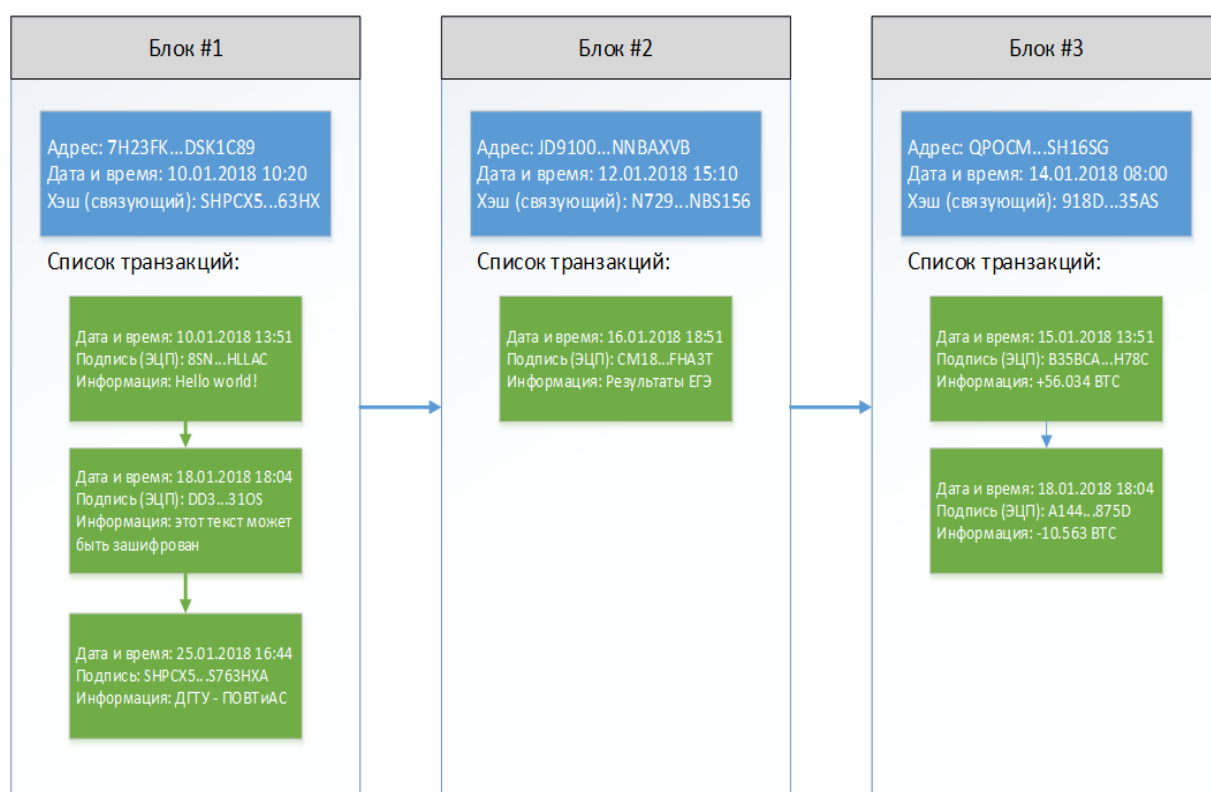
Блок #1

Адрес: 7H23FK…DSK1C89
Дата и время: 10.01.2018 10:20
Хэш (связующий): SHPCX5…63HX

Список транзакций:

Дата и время: 10.01.2018 13:51
Подпись (ЭЦП): 8SN…HLLAC
Информация: Hello world!

Дата и время: 18.01.2018 18:04
Подпись (ЭЦП): DD3…31OS
Информация: этот текст может быть зашифрован

Дата и время: 25.01.2018 16:44
Подпись: SHPCX5…S763HXA
Информация: ДГТУ - ПОВТиАС

Блок #2

Адрес: JD9100…NNBAXVB
Дата и время: 12.01.2018 15:10
Хэш (связующий): N729…NBS156

Список транзакций:

Дата и время: 16.01.2018 18:51
Подпись (ЭЦП): CM18…FHA3T
Информация: Результаты ЕГЭ

Блок #3

Адрес: QPOCM…SH16SG
Дата и время: 14.01.2018 08:00
Хэш (связующий): 918D…35AS

Список транзакций:

Дата и время: 15.01.2018 13:51
Подпись (ЭЦП): B35BCA…H78C
Информация: +56.034 BTC

Дата и время: 18.01.2018 18:04
Подпись (ЭЦП): A144…875D
Информация: -10.563 BTC